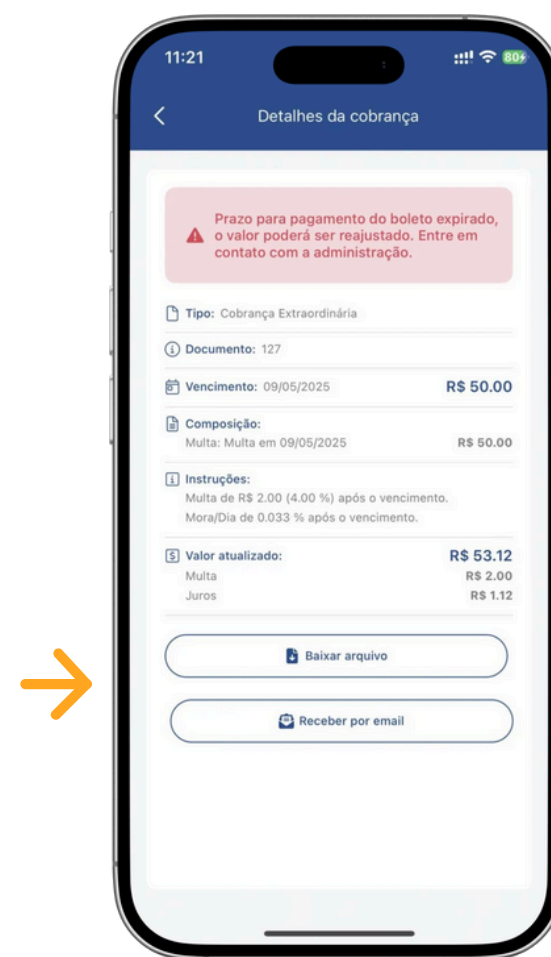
11:21

80

Detalhes da cobrança

Prazo para pagamento do boleto expirado, o valor poderá ser reajustado. Entre em contato com a administração.

Tipo: Cobrança Extraordinária

Documento: 127

Vencimento: 09/05/2025 R$ 50.00

Composição:
Multa: Multa em 09/05/2025 R$ 50.00

Instruções:
Multa de R$ 2.00 (4.00 %) após o vencimento.
Mora/Dia de 0.033 % após o vencimento.

Valor atualizado: R$ 53.12
Multa R$ 2.00
Juros R$ 1.12

Baixar arquivo

Receber por email